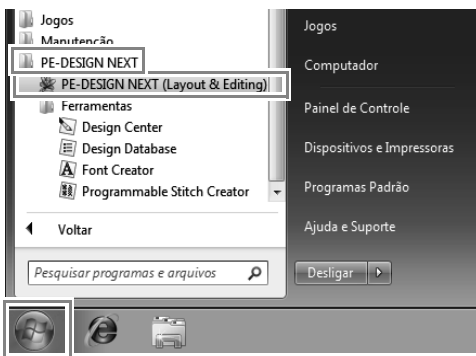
Jogos
Manutenção
PE-DESIGN NEXT
PE-DESIGN NEXT (Layout & Editing)
Ferramentas
Design Center
Design Database
Font Creator
Programmable Stitch Creator
Voltar
Pesquisar programas e arquivos

Jogos
Computador
Painel de Controle
Dispositivos e Impressoras
Programas Padrão
Ajuda e Suporte
Desligar